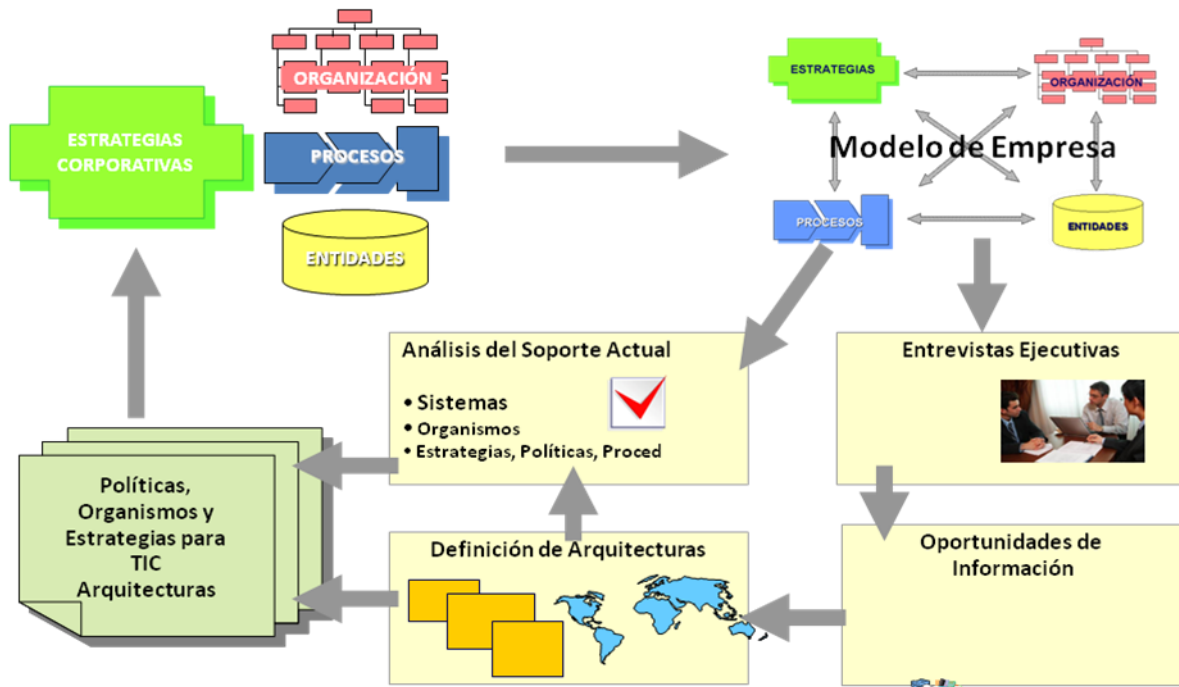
ESTRATEGIAS CORPORATIVAS

ORGANIZACIÓN

PROCESOS

ENTIDADES

ESTRATEGIAS

ORGANIZACIÓN

Modelo de Empresa

PROCESOS

ENTIDADES

Análisis del Soporte Actual

• Sistemas
• Organismos
• Estrategias, Políticas, Proced

Entrevistas Ejecutivas

Políticas, Organismos y Estrategias para TIC Arquitecturas

Definición de Arquitecturas

Oportunidades de Información